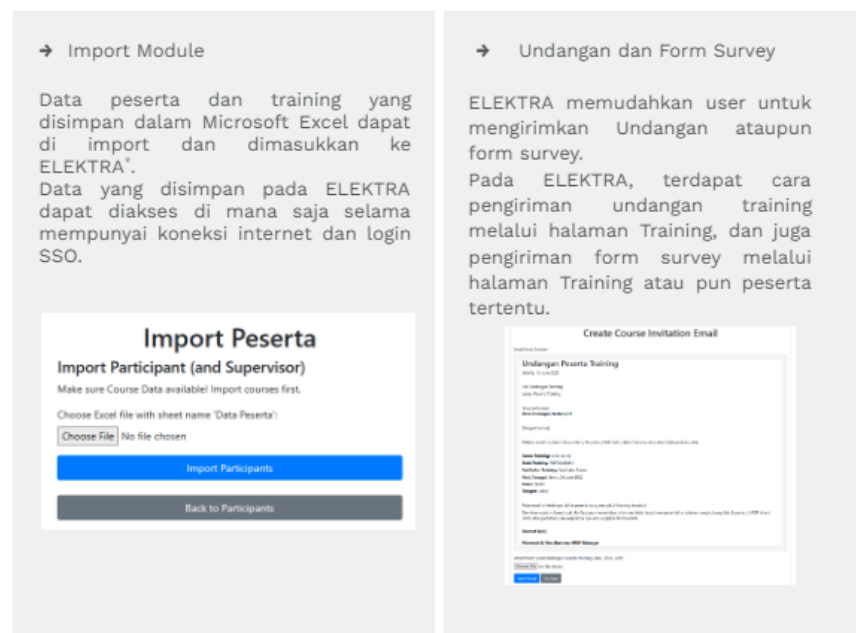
→ Import Module

Data peserta dan training yang disimpan dalam Microsoft Excel dapat di import dan dimasukkan ke ELEKTRA*.
Data yang disimpan pada ELEKTRA dapat diakses di mana saja selama mempunyai koneksi internet dan login SSO.

Import Peserta

Import Participant (and Supervisor)

Make sure Course Data available! Import courses first.

Choose Excel file with sheet name 'Data Peserta':

Choose File No file chosen

Import Participants

Back to Participants

→ Undangan dan Form Survey

ELEKTRA memudahkan user untuk mengirimkan Undangan ataupun form survey.
Pada ELEKTRA, terdapat cara pengiriman undangan training melalui halaman Training, dan juga pengiriman form survey melalui halaman Training atau pun peserta tertentu.

Create Course Invitation Email

Undangan Peserta Training

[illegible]

Choose File No file chosen

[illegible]